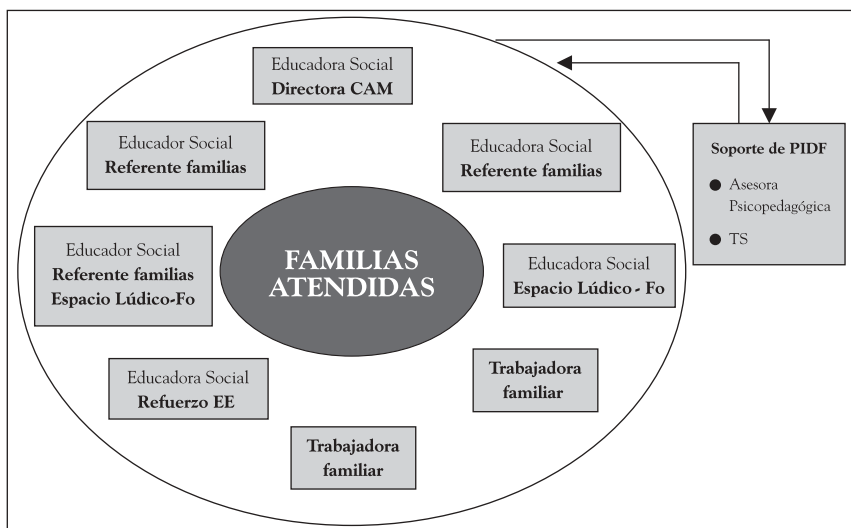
Educadora Social
Directora CAM

Educador Social
Referente familias

Educadora Social
Referente familias

Soporte de PIDF
● Asesora Psicopedagógica
● TS

Educador Social
Referente familias
Espacio Lúdico-Fo

FAMILIAS ATENDIDAS

Educadora Social
Espacio Lúdico - Fo

Trabajadora familiar

Educadora Social
Refuerzo EE

Trabajadora familiar